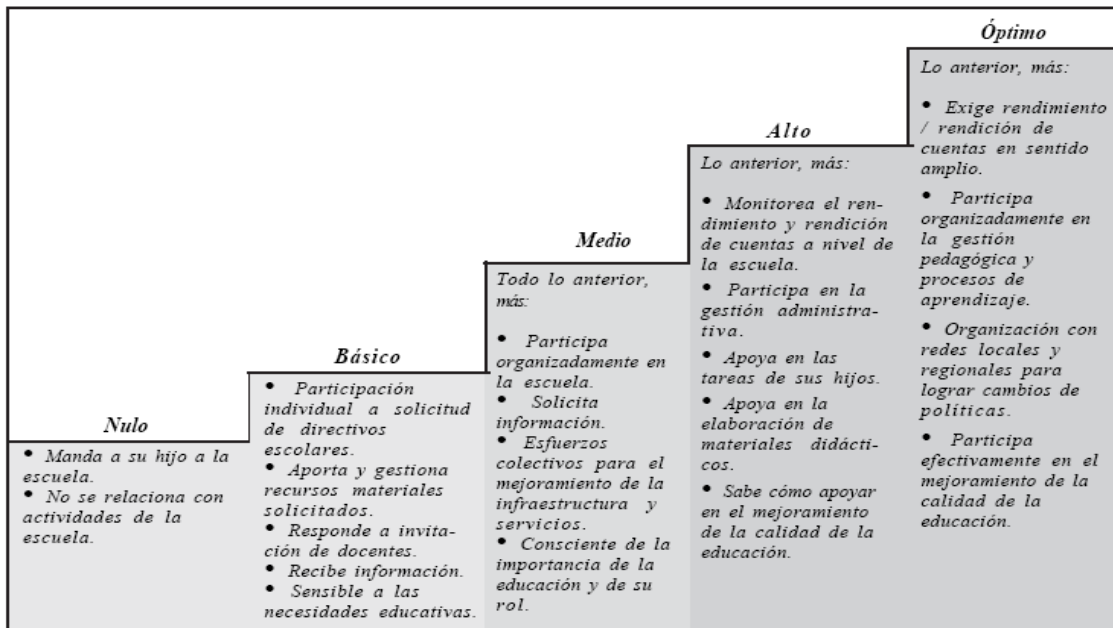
Nulo

• Manda a su hijo a la escuela.
• No se relaciona con actividades de la escuela.

Básico

• Participación individual a solicitud de directivos escolares.
• Aporta y gestiona recursos materiales solicitados.
• Responde a invitación de docentes.
• Recibe información.
• Sensible a las necesidades educativas.

Medio

Todo lo anterior, más:

• Participa organizadamente en la escuela.
• Solicita información.
• Esfuerzos colectivos para el mejoramiento de la infraestructura y servicios.
• Consciente de la importancia de la educación y de su rol.

Alto

Lo anterior, más:

• Monitorea el rendimiento y rendición de cuentas a nivel de la escuela.
• Participa en la gestión administrativa.
• Apoya en las tareas de sus hijos.
• Apoya en la elaboración de materiales didácticos.
• Sabe cómo apoyar en el mejoramiento de la calidad de la educación.

Óptimo

Lo anterior, más:

• Exige rendimiento / rendición de cuentas en sentido amplio.
• Participa organizadamente en la gestión pedagógica y procesos de aprendizaje.
• Organización con redes locales y regionales para lograr cambios de políticas.
• Participa efectivamente en el mejoramiento de la calidad de la educación.